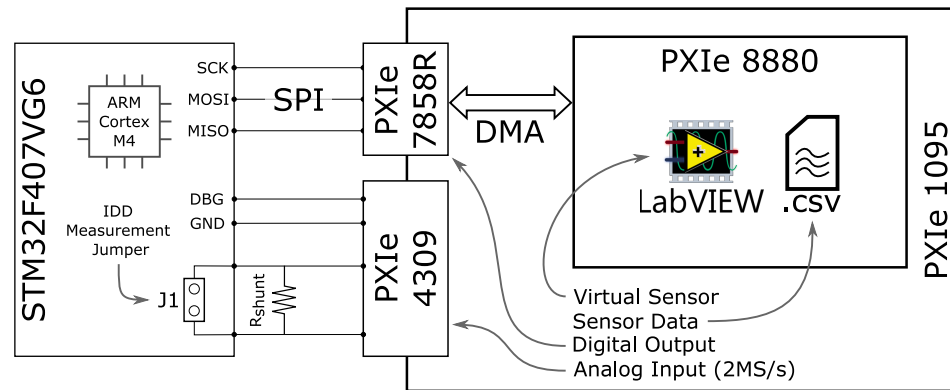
STM32F407VG6

ARM Cortex M4

SCK
MOSI
MISO

SPI

DBG
GND

IDD Measurement Jumper

J1

$R_{shunt}$

PXIe 7858R

PXIe 4309

DMA

PXIe 8880

LabVIEW

.csv

PXIe 1095

Virtual Sensor
Sensor Data
Digital Output
Analog Input (2MS/s)